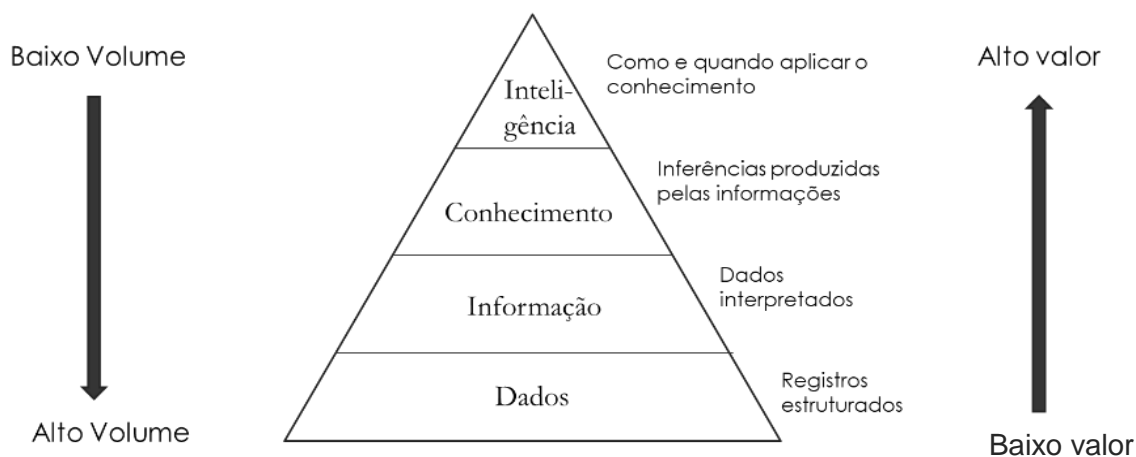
Baixo Volume

Alto Volume

Inteligência

Conhecimento

Informação

Dados

Como e quando aplicar o conhecimento

Inferências produzidas pelas informações

Dados interpretados

Registros estruturados

Alto valor

Baixo valor